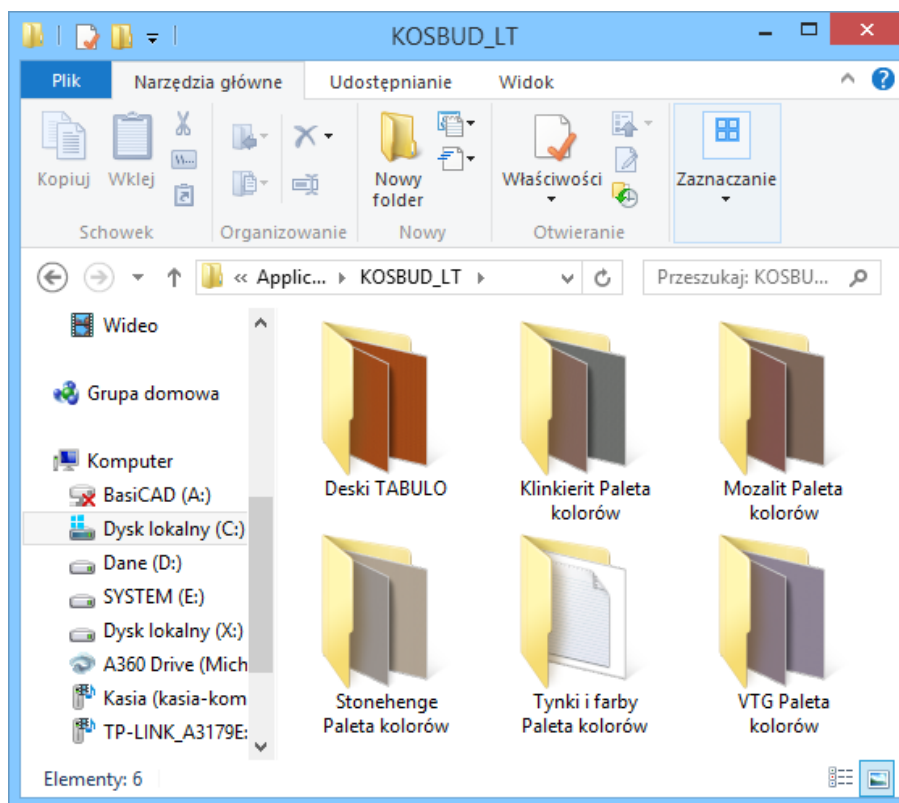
KOSBUD_LT

Plik | Narzędzia główne | Udostępnianie | Widok

Kopiuj
Wklej
Schowek

Organizowanie

Nowy folder
Nowy

Właściwości
Otwieranie

Zaznaczanie

« Applic... ▸ KOSBUD_LT ▸

Przeszukaj: KOSBU...

Wideo

Grupa domowa

Komputer
BasiCAD (A:)
Dysk lokalny (C:)
Dane (D:)
SYSTEM (E:)
Dysk lokalny (X:)
A360 Drive (Mich
Kasia (kasia-kom
TP-LINK_A3179E:

Deski TABULO
Klinkierit Paleta kolorów
Mozalit Paleta kolorów
Stonehenge Paleta kolorów
Tynki i farby Paleta kolorów
VTG Paleta kolorów

Elementy: 6